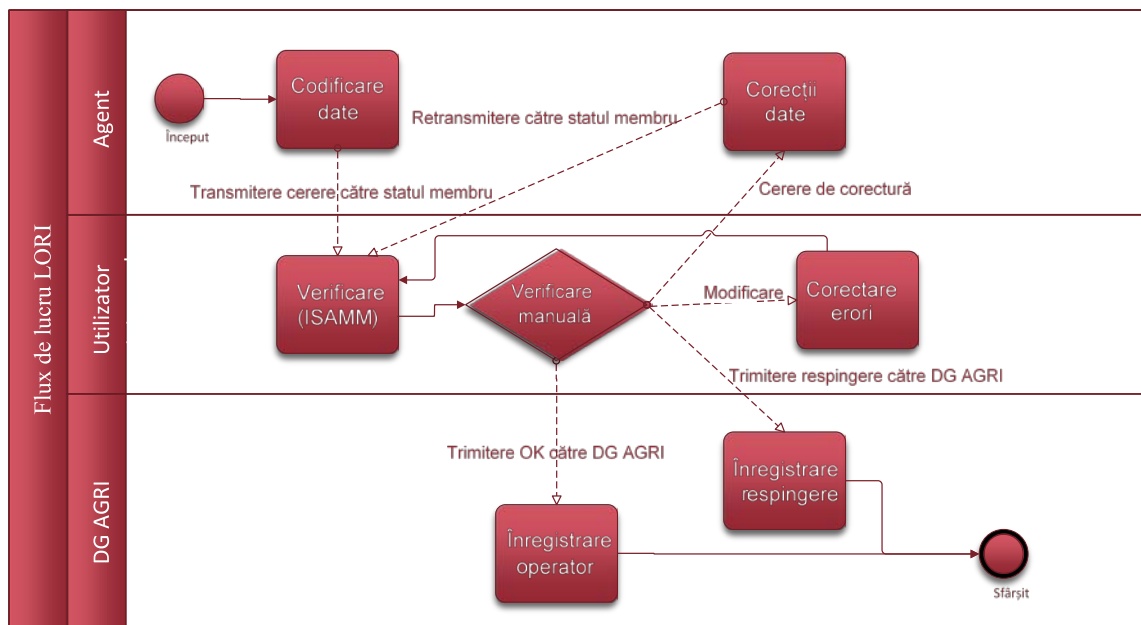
Flux de lucru LORI

Agent

Utilizator

DG AGRI

Început

Codificare date

Retransmitere către statul membru

Corecții date

Transmitere cerere către statul membru

Cerere de corectură

Verificare (ISAMM)

Verificare manuală

Modificare

Corectare erori

Trimitere respingere către DG AGRI

Trimitere OK către DG AGRI

Înregistrare respingere

Înregistrare operator

Sfârșit